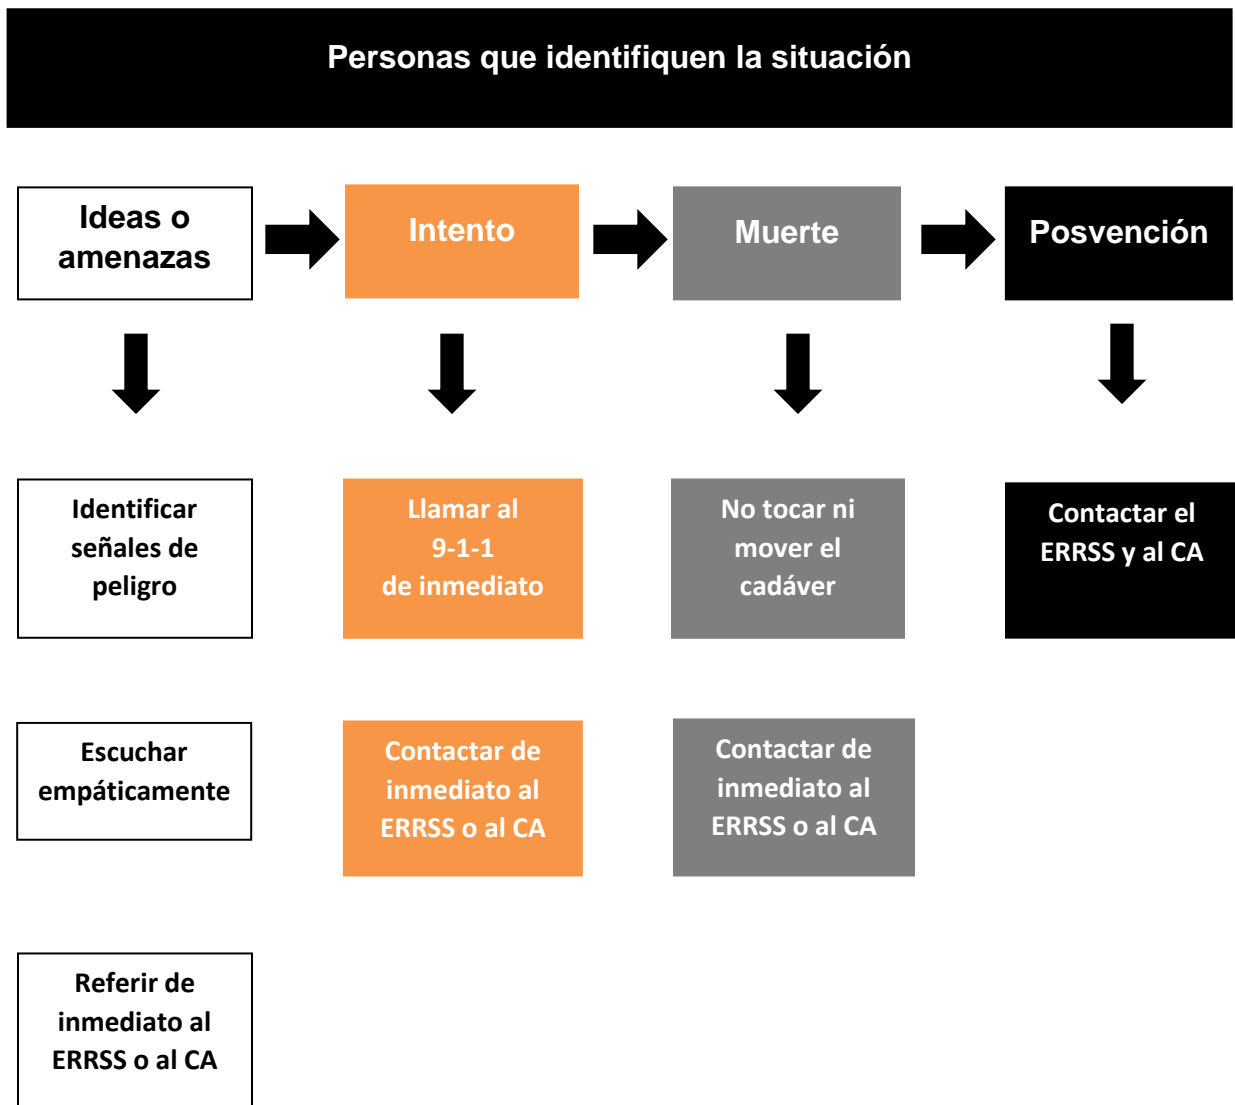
Personas que identifiquen la situación

Ideas o amenazas

Intento

Muerte

Posvención

Identificar señales de peligro

Llamar al 9-1-1 de inmediato

No tocar ni mover el cadáver

Contactar el ERRSS y al CA

Escuchar empáticamente

Contactar de inmediato al ERRSS o al CA

Contactar de inmediato al ERRSS o al CA

Referir de inmediato al ERRSS o al CA